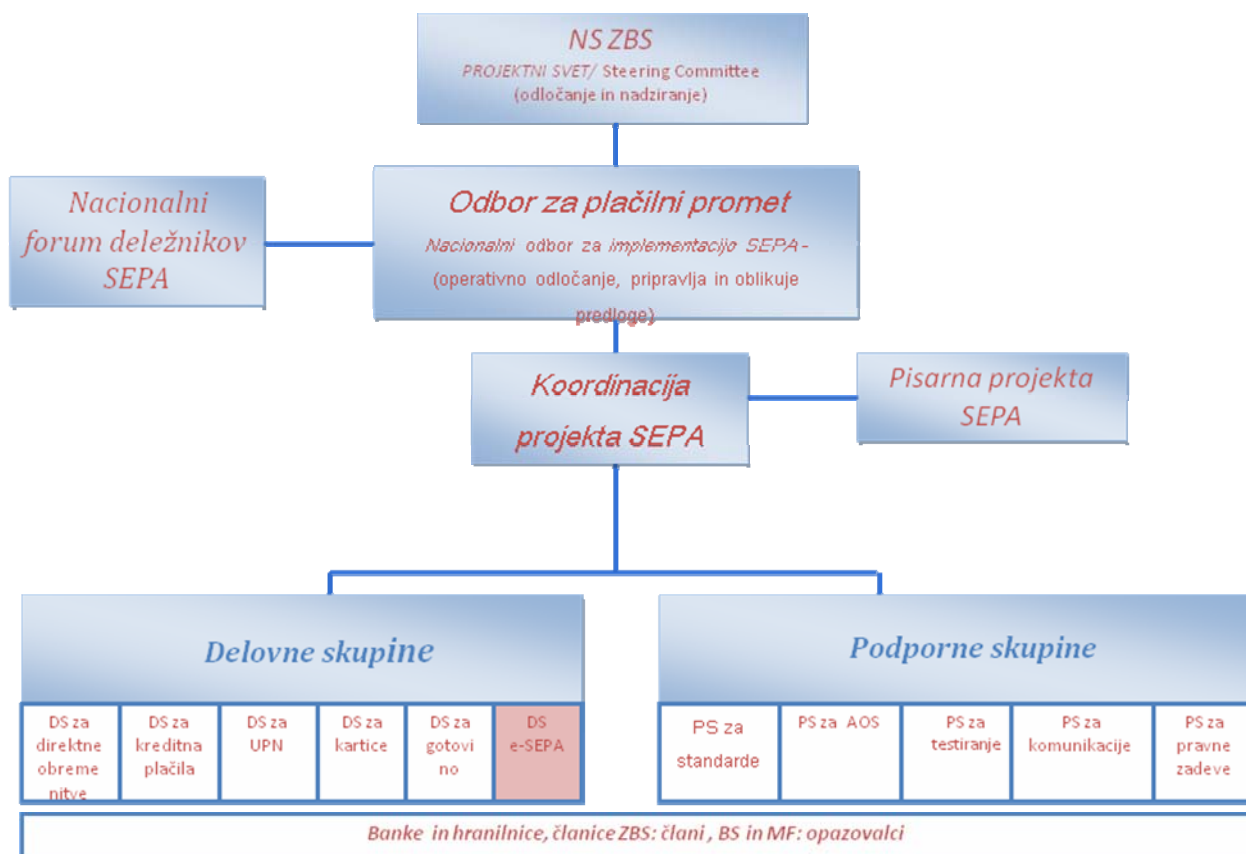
NS ZBS
PROJEKTNI SVET/ Steering Committee
(odločanje in nadziranje)

Nacionalni forum deležnikov SEPA

Odbor za plačilni promet
Nacionalni odbor za implementacijo SEPA -
(operativno odločanje, pripravlja in oblikuje predloge)

Koordinacija projekta SEPA

Pisarna projekta SEPA

Delovne skupine

DS za direktne obremenitve

DS za kreditna plačila

DS za UPN

DS za kartice

DS za gotovino

DS e-SEPA

Podporne skupine

PS za standarde

PS za AOS

PS za testiranje

PS za komunikacije

PS za pravne zadeve

Banke in hranilnice, članice ZBS: člani , BS in MF: opazovalci